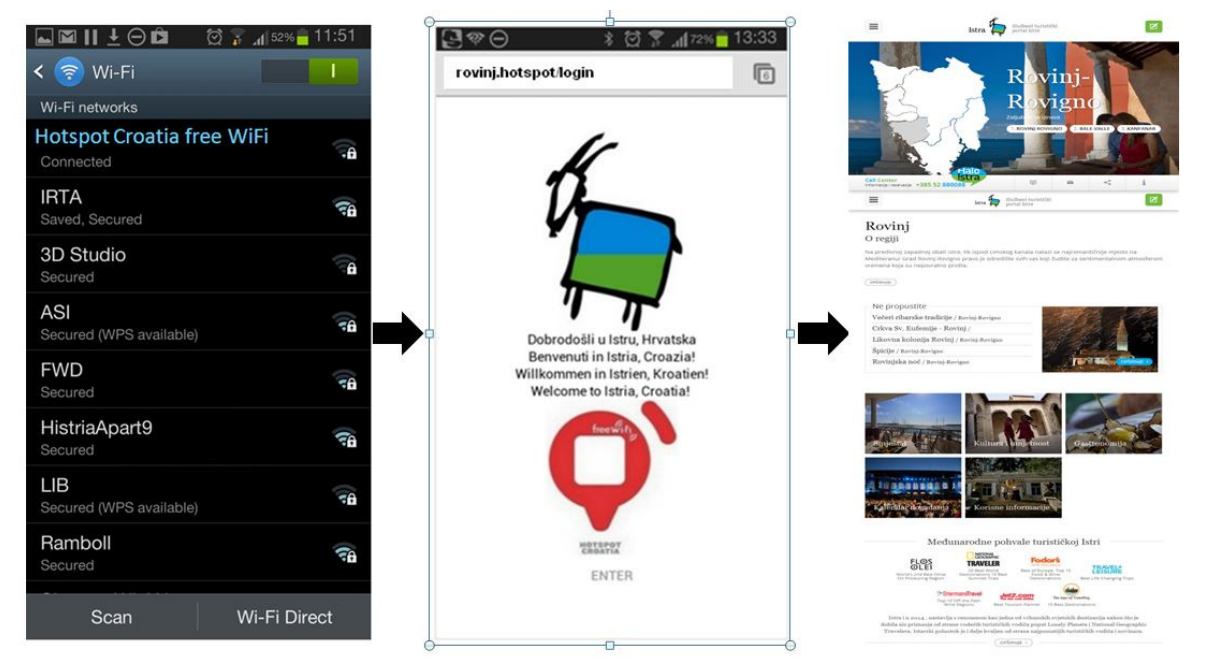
52% 11:51

Wi-Fi

I

Wi-Fi networks

Hotspot Croatia free WiFi
Connected

IRTA
Saved, Secured

3D Studio
Secured

ASI
Secured (WPS available)

FWD
Secured

HistriaApart9
Secured

LIB
Secured (WPS available)

Ramboll
Secured

Scan

Wi-Fi Direct

72% 13:33

rovinj.hotspot/login

6

Dobrodošli u Istru, Hrvatska
Benvenuti in Istria, Croazia!
Willkommen in Istrien, Kroatien!
Welcome to Istria, Croatia!

free wifi

HOTSPOT CROATIA

ENTER

Istra

Rovinj-Rovigno

ROVINJ ROVIGNO

BALE VALLE

KANFANAR

Halo Istra

Call Center

+385 52 880088

Istra

Rovinj

O regiji

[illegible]

Ne propustite

Večeri ribarske tradicije / Rovinj-Rovigno

Crkva Sv. Eufemije - Rovinj /

Likovna kolonija Rovinj / Rovinj-Rovigno

Špicije / Rovinj-Rovigno

Rovinjska noć / Rovinj-Rovigno

Smještaj

Kultura i baština

Gastronomija

Kalendar događanja

Korisne informacije

Međunarodne pohvale turističkoj Istri

FLOS OLEI

TRAVELER

Fodor's

TRAVEL + LEISURE

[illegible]

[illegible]